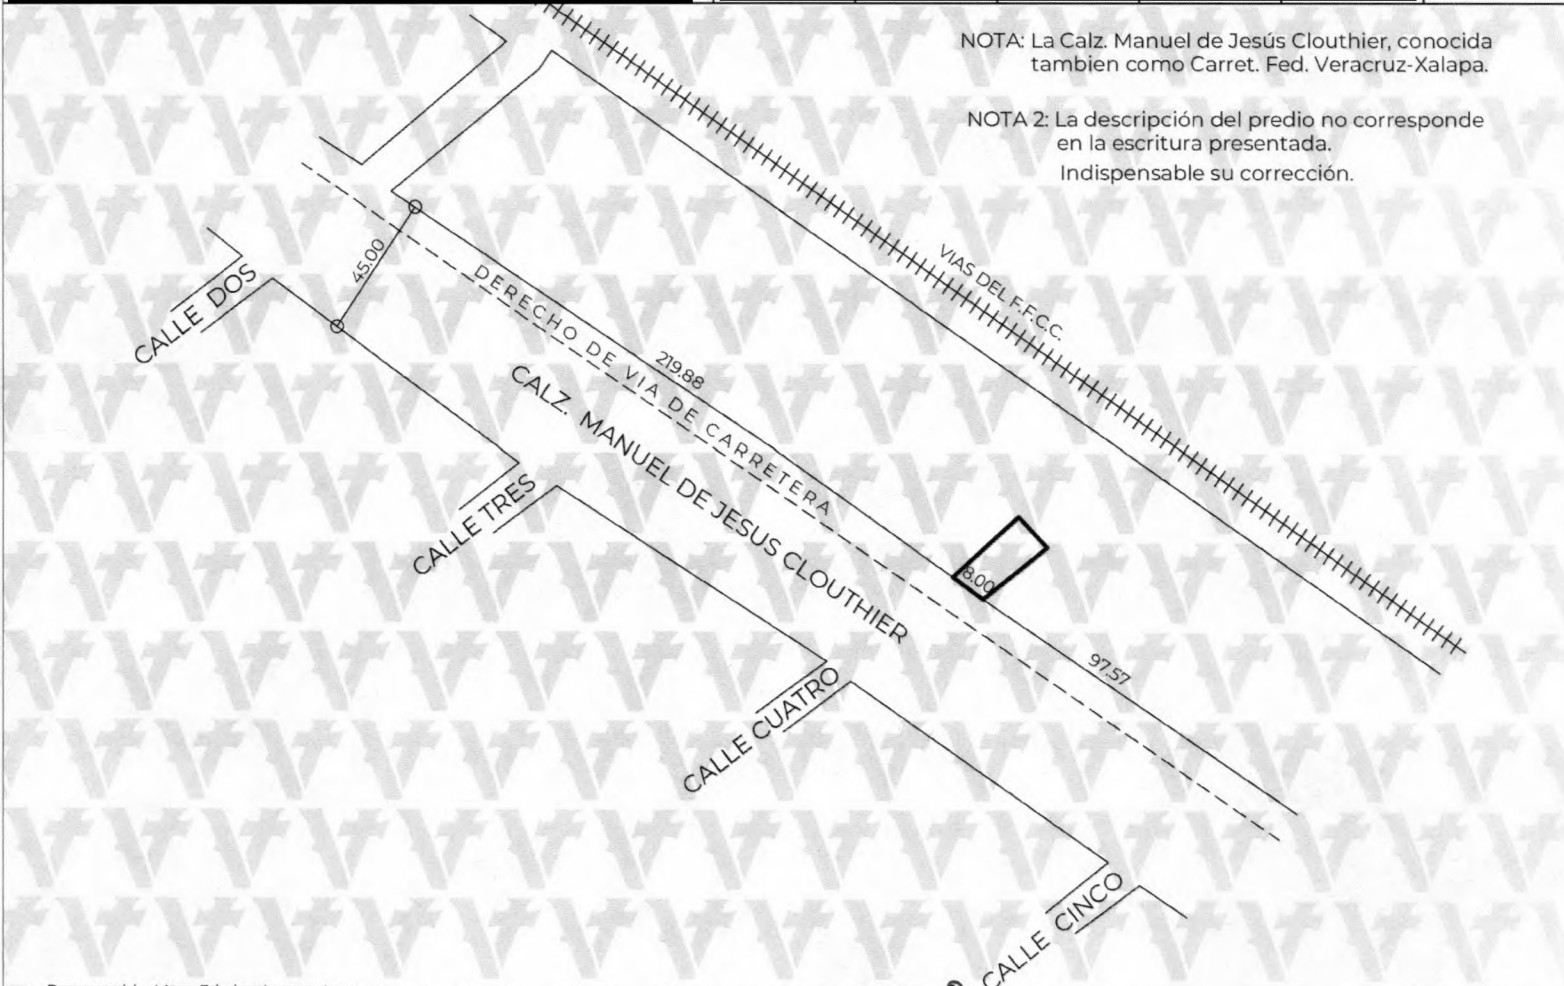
NOTA: La Calz. Manuel de Jesús Clouthier, conocida tambien como Carret. Fed. Veracruz-Xalapa.

NOTA 2: La descripción del predio no corresponde en la escritura presentada. Indispensable su corrección.

VIAS DEL F.F.C.C.

45.00

CALLE DOS

DERECHO DE VIA DE CARRETERA

219.88

CALZ. MANUEL DE JESUS CLOUTHIER

CALLE TRES

8.00

97.57

CALLE CUATRO

CALLE CINCO

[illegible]